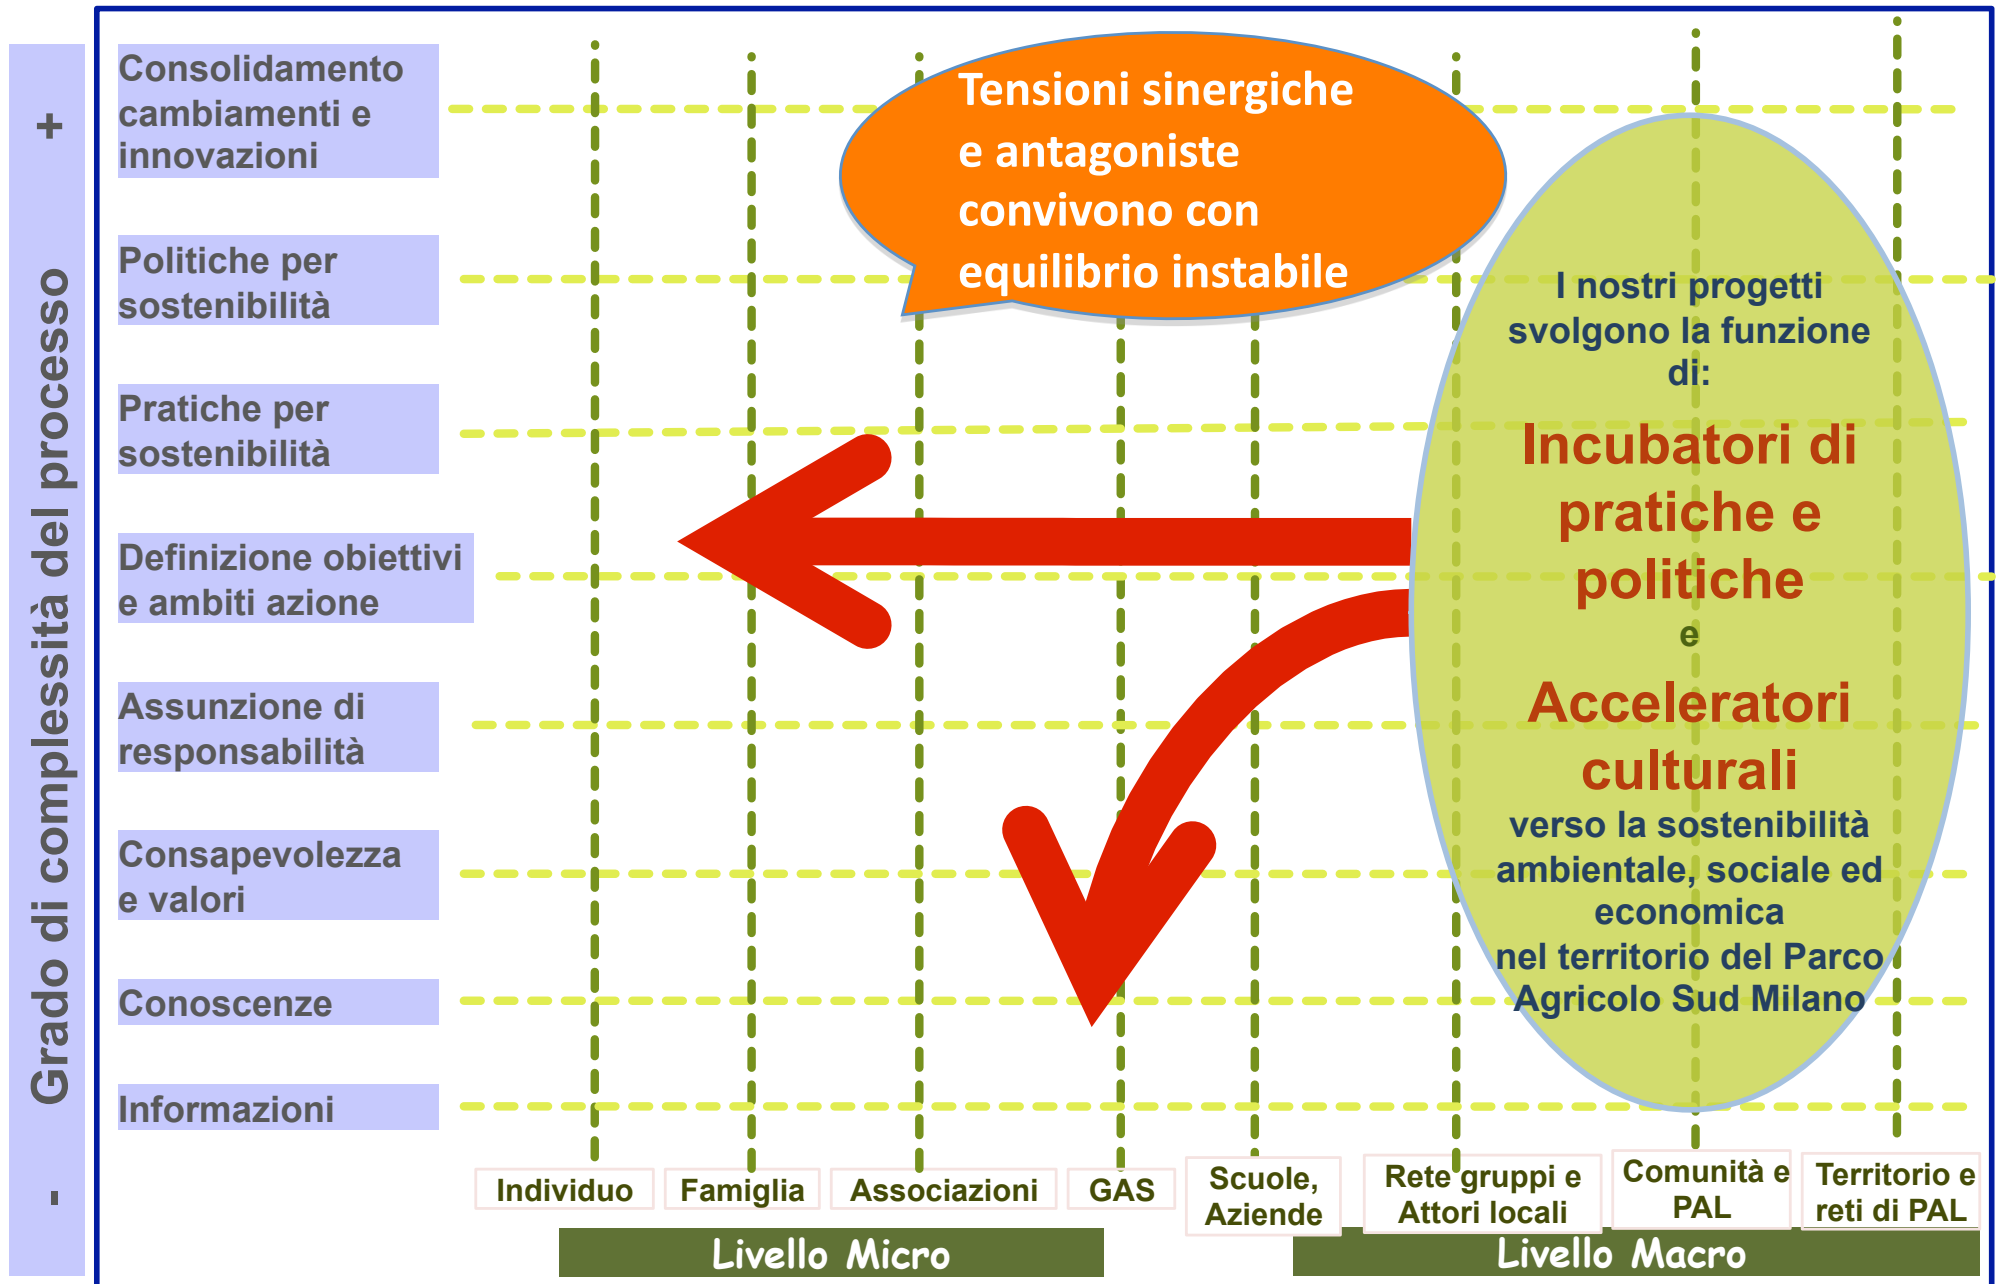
Grado di complessità del processo

+

-

Consolidamento cambiamenti e innovazioni

Politiche per sostenibilità

Pratiche per sostenibilità

Definizione obiettivi e ambiti azione

Assunzione di responsabilità

Consapevolezza e valori

Conoscenze

Informazioni

Tensioni sinergiche e antagoniste convivono con equilibrio instabile

I nostri progetti svolgono la funzione di:

Incubatori di pratiche e politiche

e

Acceleratori culturali

verso la sostenibilità ambientale, sociale ed economica nel territorio del Parco Agricolo Sud Milano

Individuo

Famiglia

Associazioni

GAS

Scuole, Aziende

Rete gruppi e Attori locali

Comunità e PAL

Territorio e reti di PAL

Livello Micro

Livello Macro